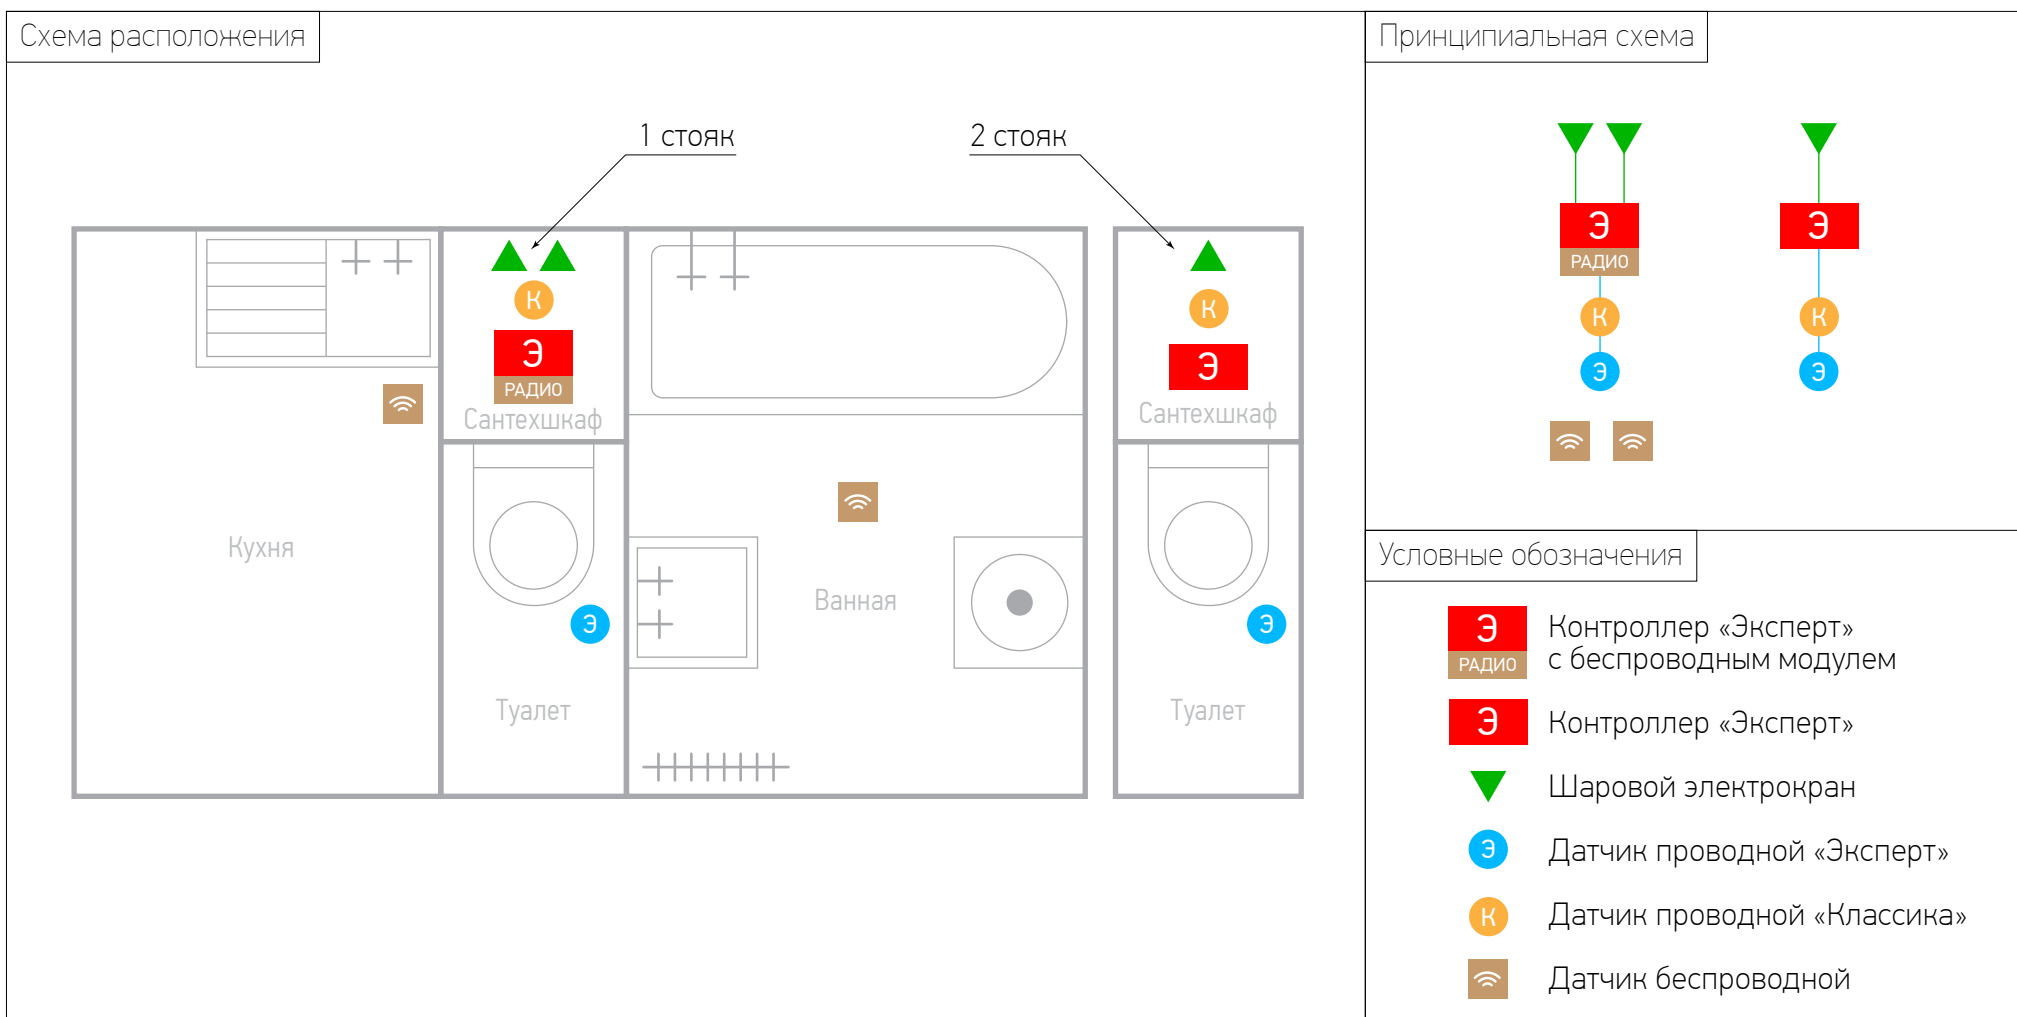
Схема расположения

1 стояк

2 стояк

К

Э

РАДИО

Сантехшкаф

К

Э

Сантехшкаф

Кухня

Э

Туалет

Ванная

Э

Туалет

Принципиальная схема

Э

РАДИО

К

Э

Э

К

Э

Условные обозначения

Э
РАДИО
Контроллер «Эксперт» с беспроводным модулем

Э
Контроллер «Эксперт»

Шаровой электрокран

Э
Датчик проводной «Эксперт»

К
Датчик проводной «Классика»

Датчик беспроводной